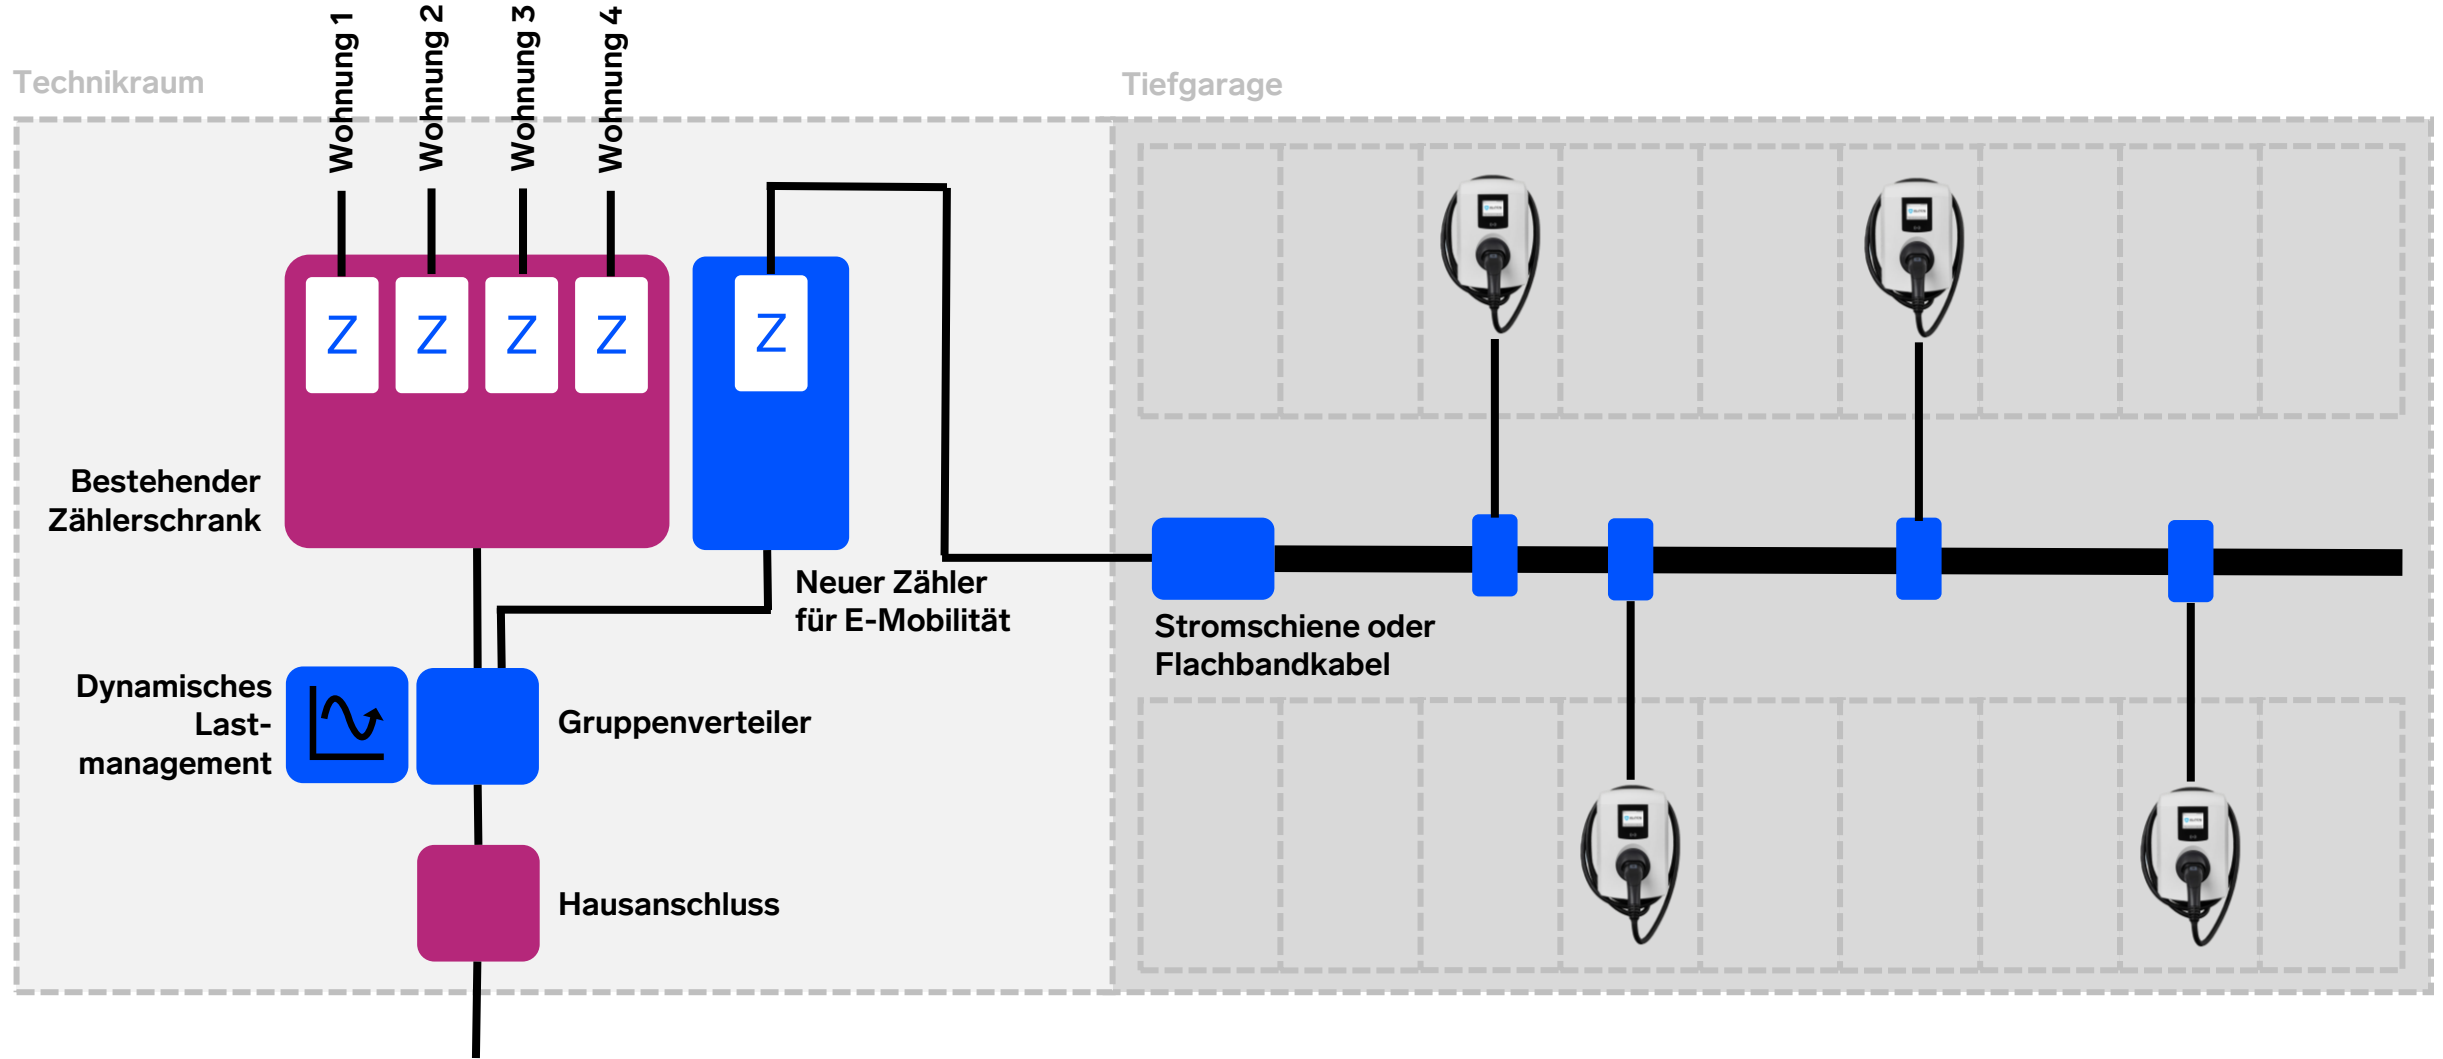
Technikraum

Wohnung 1

Wohnung 2

Wohnung 3

Wohnung 4

Tiefgarage

Z

Z

Z

Z

Z

Bestehender Zählerschrank

Neuer Zähler für E-Mobilität

Stromschiene oder Flachbandkabel

Dynamisches Last-management

Gruppenverteiler

Hausanschluss